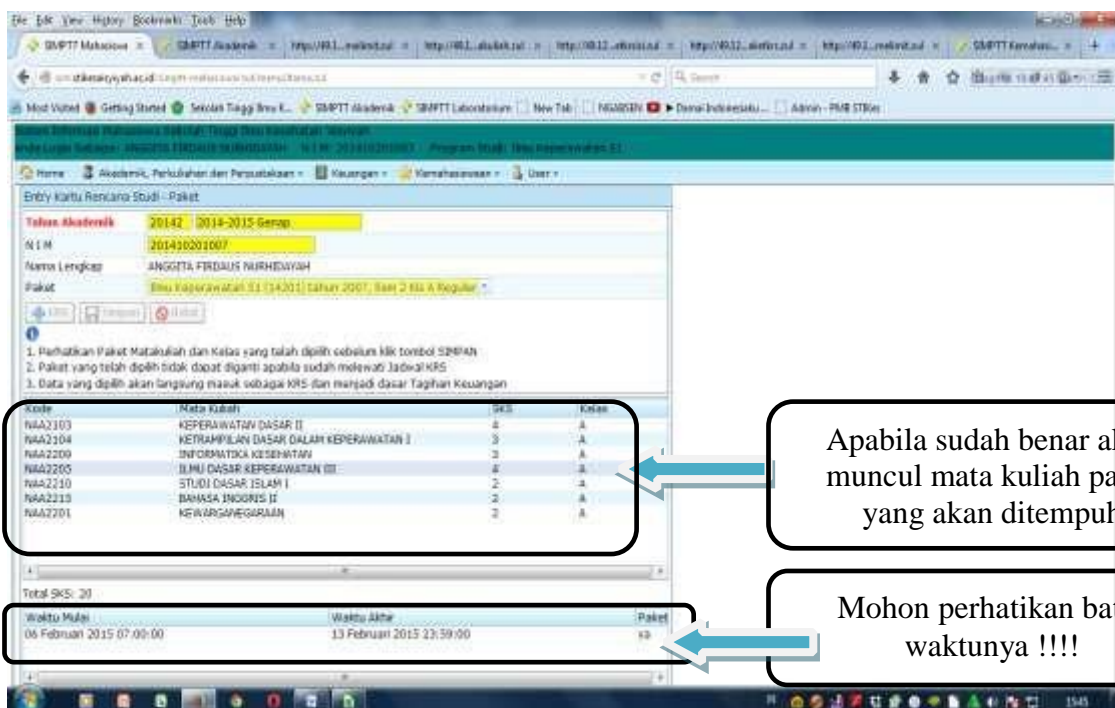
File Edit View History Bookmarks Tools Help

SIMPTT Mahasiswa | SIMPTT Akademik | http://49.1...

Most Visited | Getting Started | Sekolah Tinggi Ilmu K... | SIMPTT Akademik | SIMPTT Laboratorium | New Tab | NGABSEN | Domai Indonesiaku... | Admin - PMB STIKes

Sistem Informasi Mahasiswa Sekolah Tinggi Ilmu Kesehatan 'Aisyiyah
Anda Login Sebagai : ANGGITA FIRDAUS NURHIDAYAH   N I M : 201410201007   Program Studi : Ilmu Keperawatan S1

Home | Akademik, Perkuliahan dan Perpustakaan | Keuangan | Kemahasiswaan | User

Entry Kartu Rencana Studi - Paket

| Tahun Akademik | 20142 2014-2015 Genap |
|---|---|
| N I M | 201410201007 |
| Nama Lengkap | ANGGITA FIRDAUS NURHIDAYAH |
| Paket | Ilmu Keperawatan S1 (14201) tahun 2007, Smt 2 Kls A Reguler |

KRS | Simpan | Batal

1. Perhatikan Paket Matakuliah dan Kelas yang telah dipilih sebelum klik tombol SIMPAN
2. Paket yang telah dipilih tidak dapat diganti apabila sudah melewati Jadwal KRS
3. Data yang dipilih akan langsung masuk sebagai KRS dan menjadi dasar Tagihan Keuangan

| Kode | Mata Kuliah | SKS | Kelas |
|---|---|---|---|
| NAA2103 | KEPERAWATAN DASAR II | 4 | A |
| NAA2104 | KETRAMPILAN DASAR DALAM KEPERAWATAN I | 3 | A |
| NAA2209 | INFORMATIKA KESEHATAN | 3 | A |
| NAA2205 | ILMU DASAR KEPERAWATAN III | 4 | A |
| NAA2210 | STUDI DASAR ISLAM I | 2 | A |
| NAA2213 | BAHASA INGGRIS II | 2 | A |
| NAA2201 | KEWARGANEGARAAN | 2 | A |

Total SKS: 20

| Waktu Mulai | Waktu Akhir | Paket |
|---|---|---|
| 06 Februari 2015 07:00:00 | 13 Februari 2015 23:59:00 | ya |

Apabila sudah benar al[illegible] muncul mata kuliah pa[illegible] yang akan ditempuh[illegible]

Mohon perhatikan ba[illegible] waktunya !!!!